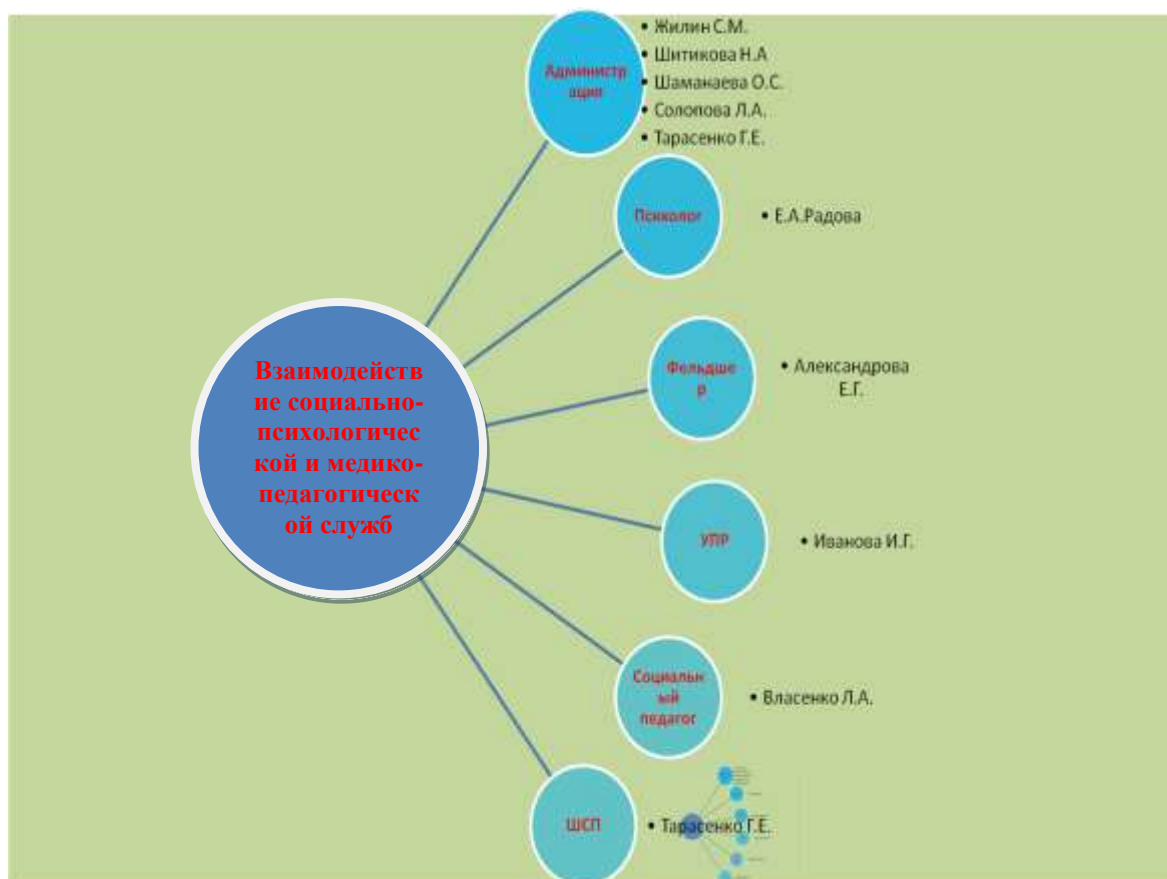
Администрация

• Жилин С.М.
• Шитикова Н.А
• Шаманаева О.С.
• Солопова Л.А.
• Тарасенко Г.Е.

Психолог

• Е.А.Радова

Взаимодействие социально-психологической и медико-педагогической служб

Фельдшер

• Александрова Е.Г.

УПР

• Иванова И.Г.

Социальный педагог

• Власенко Л.А.

ШСП

• Тарасенко Г.Е.